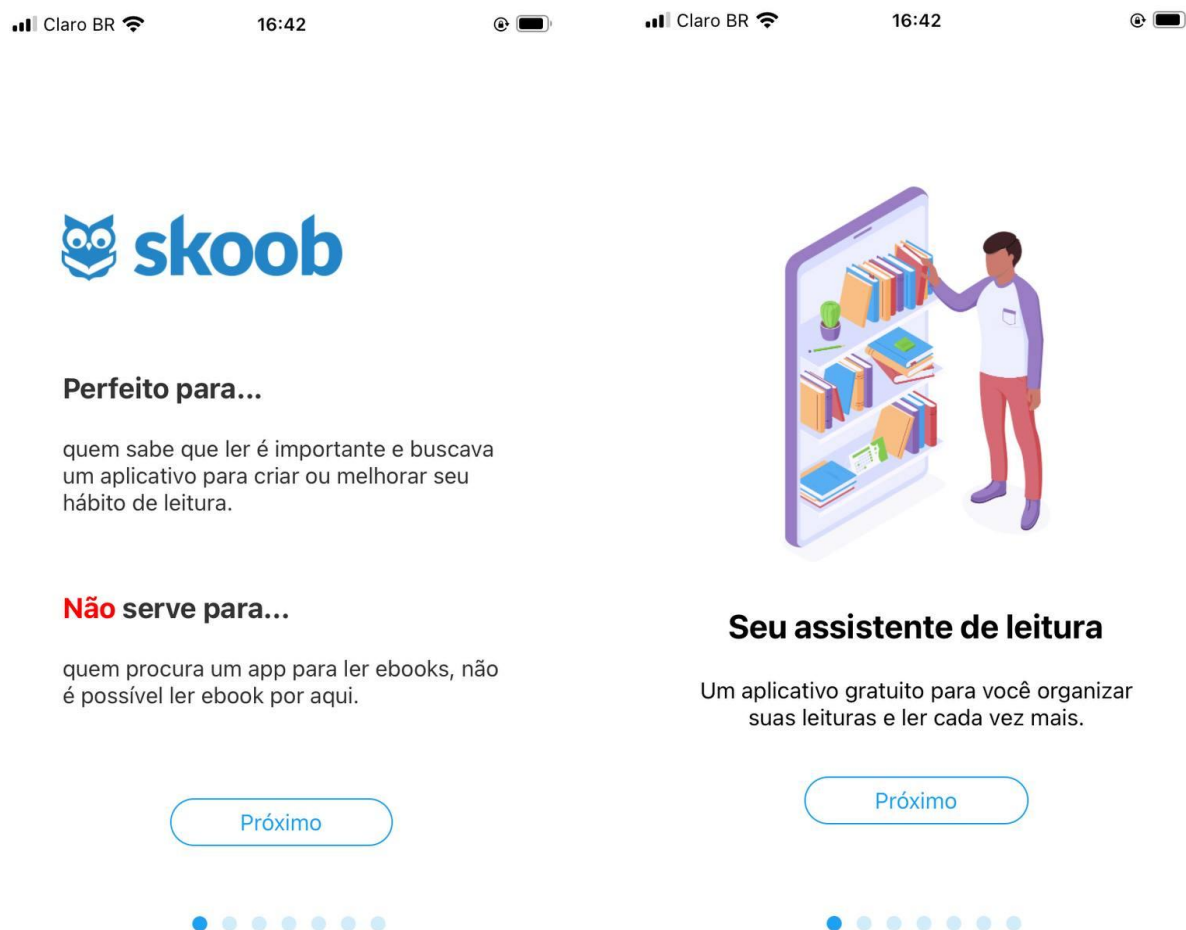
Claro BR 16:42

skoob

Perfeito para...

quem sabe que ler é importante e buscava um aplicativo para criar ou melhorar seu hábito de leitura.

Não serve para...

quem procura um app para ler ebooks, não é possível ler ebook por aqui.

Próximo

Claro BR 16:42

Seu assistente de leitura

Um aplicativo gratuito para você organizar suas leituras e ler cada vez mais.

Próximo